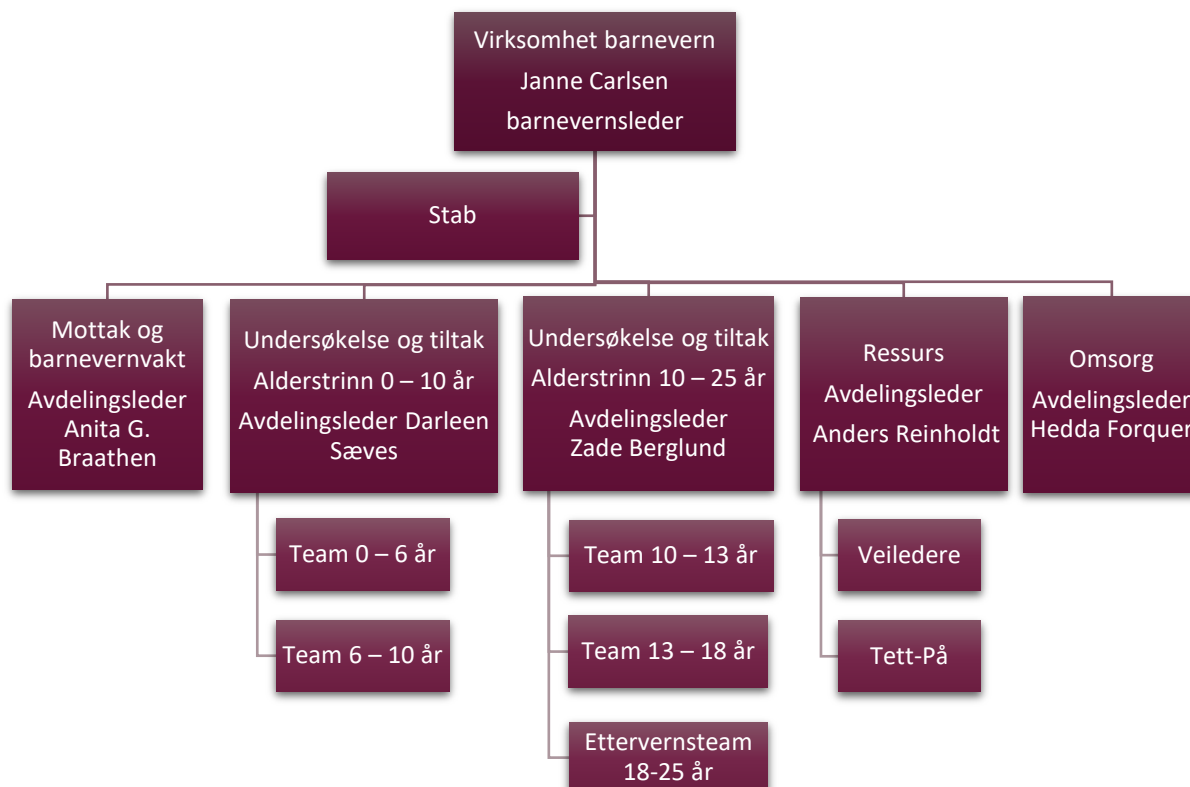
Virksomhet barnevern
Janne Carlsen
barnevernsleder

Stab

Mottak og barnevernvakt
Avdelingsleder Anita G. Braathen

Undersøkelse og tiltak
Alderstrinn 0 – 10 år
Avdelingsleder Darleen Sæves

Team 0 – 6 år

Team 6 – 10 år

Undersøkelse og tiltak
Alderstrinn 10 – 25 år
Avdelingsleder Zade Berglund

Team 10 – 13 år

Team 13 – 18 år

Ettervernsteam 18-25 år

Ressurs
Avdelingsleder
Anders Reinholdt

Veiledere

Tett-På

Omsorg
Avdelingsleder
Hedda Forque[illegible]